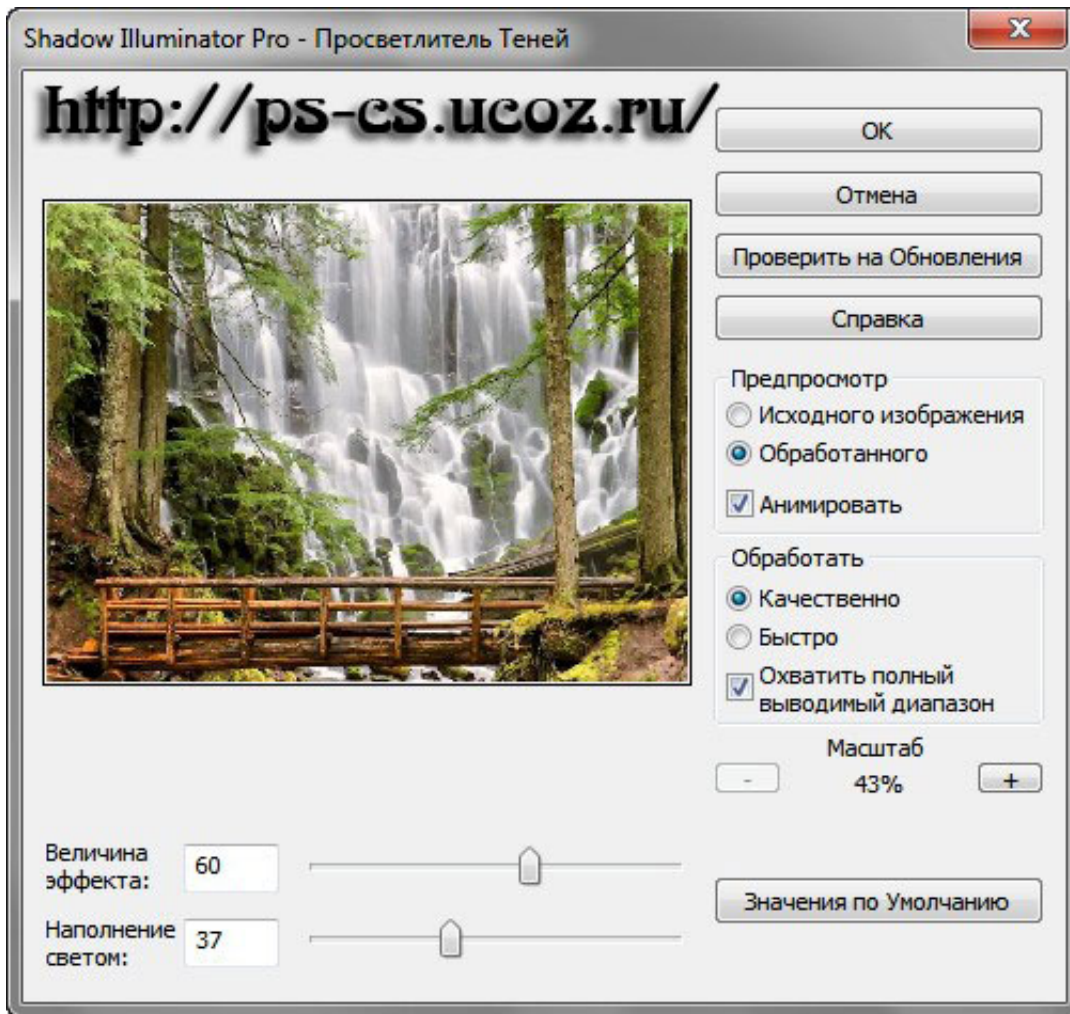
Shadow Illuminator Pro - Просветлитель Теней

X

http://ps-cs.ucoz.ru/

OK

Отмена

Проверить на Обновления

Справка

Предпросмотр

Исходного изображения

Обработанного

Анимировать

Обработать

Качественно

Быстро

Охватить полный выводимый диапазон

Масштаб

-

43%

+

Величина эффекта:

60

Наполнение светом:

37

Значения по Умолчанию